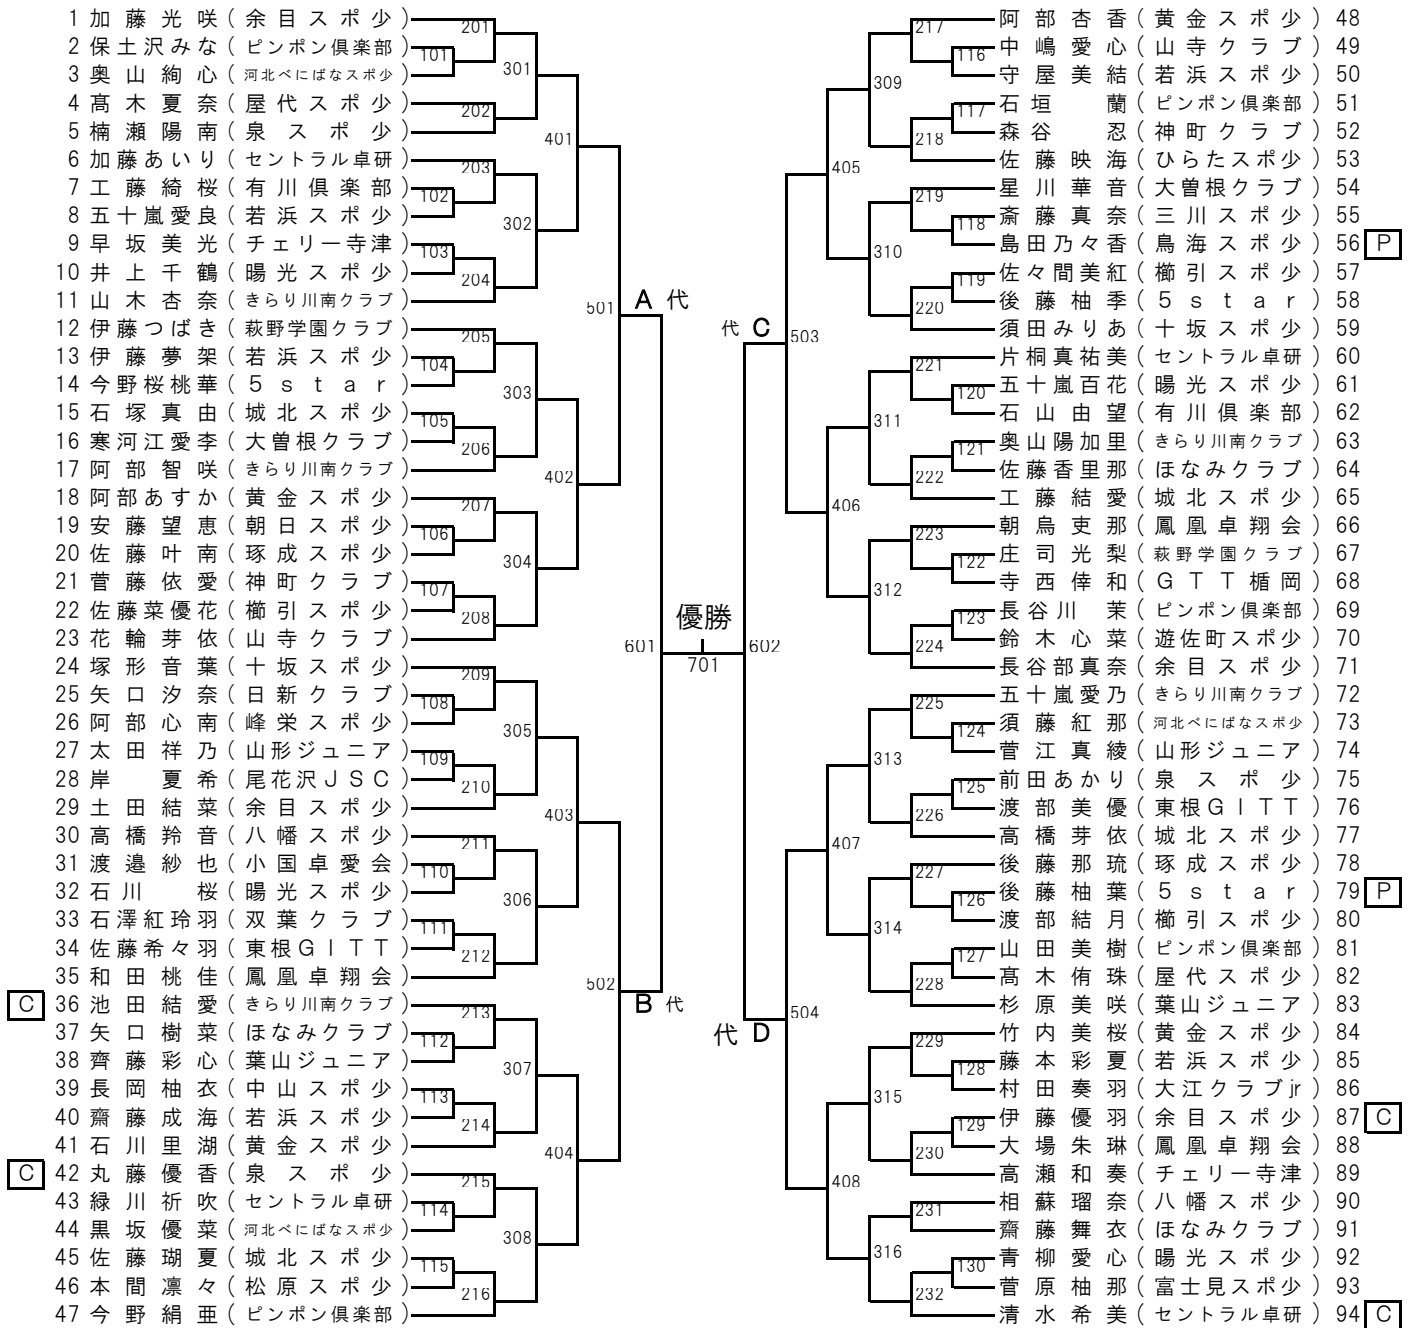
1 加藤光咲（余目スポ少）
2 保土沢みな（ピンポン倶楽部）
3 奥山絢心（河北べにばなスポ少）
4 髙木夏奈（屋代スポ少）
5 楠瀬陽南（泉スポ少）
6 加藤あいり（セントラル卓研）
7 工藤綺桜（有川倶楽部）
8 五十嵐愛良（若浜スポ少）
9 早坂美光（チェリー寺津）
10 井上千鶴（暘光スポ少）
11 山木杏奈（きらり川南クラブ）
12 伊藤つばき（萩野学園クラブ）
13 伊藤夢架（若浜スポ少）
14 今野桜桃華（5star）
15 石塚真由（城北スポ少）
16 寒河江愛李（大曽根クラブ）
17 阿部智咲（きらり川南クラブ）
18 阿部あすか（黄金スポ少）
19 安藤望恵（朝日スポ少）
20 佐藤叶南（琢成スポ少）
21 菅藤依愛（神町クラブ）
22 佐藤菜優花（櫛引スポ少）
23 花輪芽依（山寺クラブ）
24 塚形音葉（十坂スポ少）
25 矢口汐奈（日新クラブ）
26 阿部心南（峰栄スポ少）
27 太田祥乃（山形ジュニア）
28 岸 夏希（尾花沢JSC）
29 土田結菜（余目スポ少）
30 高橋羚音（八幡スポ少）
31 渡邉紗也（小国卓愛会）
32 石川 桜（暘光スポ少）
33 石澤紅玲羽（双葉クラブ）
34 佐藤希々羽（東根GITT）
35 和田桃佳（鳳凰卓翔会）
C 36 池田結愛（きらり川南クラブ）
37 矢口樹菜（ほなみクラブ）
38 齊藤彩心（葉山ジュニア）
39 長岡柚衣（中山スポ少）
40 齋藤成海（若浜スポ少）
41 石川里湖（黄金スポ少）
C 42 丸藤優香（泉スポ少）
43 緑川祈吹（セントラル卓研）
44 黒坂優菜（河北べにばなスポ少）
45 佐藤瑚夏（城北スポ少）
46 本間凛々（松原スポ少）
47 今野絹亜（ピンポン倶楽部）

101 102 103 104 105 106 107 108 109 110 111 112 113 114 115
201 202 203 204 205 206 207 208 209 210 211 212 213 214 215 216
301 302 303 304 305 306 307 308
401 402 403 404
501 A 代
502 B 代
601
優勝
701
602
代 C 503
代 D 504

阿部杏香（黄金スポ少）48
中嶋愛心（山寺クラブ）49
守屋美結（若浜スポ少）50
石垣 蘭（ピンポン倶楽部）51
森谷 忍（神町クラブ）52
佐藤映海（ひらたスポ少）53
星川華音（大曽根クラブ）54
斎藤真奈（三川スポ少）55
島田乃々香（鳥海スポ少）56 P
佐々間美紅（櫛引スポ少）57
後藤柚季（5star）58
須田みりあ（十坂スポ少）59
片桐真祐美（セントラル卓研）60
五十嵐百花（暘光スポ少）61
石山由望（有川倶楽部）62
奥山陽加里（きらり川南クラブ）63
佐藤香里那（ほなみクラブ）64
工藤結愛（城北スポ少）65
朝烏朿那（鳳凰卓翔会）66
庄司光梨（萩野学園クラブ）67
寺西倖和（GTT楯岡）68
長谷川 茉（ピンポン倶楽部）69
鈴木心菜（遊佐町スポ少）70
長谷部真奈（余目スポ少）71
五十嵐愛乃（きらり川南クラブ）72
須藤紅那（河北べにばなスポ少）73
菅江真綾（山形ジュニア）74
前田あかり（泉スポ少）75
渡部美優（東根GITT）76
高橋芽依（城北スポ少）77
後藤那琉（琢成スポ少）78
後藤柚葉（5star）79 P
渡部結月（櫛引スポ少）80
山田美樹（ピンポン倶楽部）81
髙木侑珠（屋代スポ少）82
杉原美咲（葉山ジュニア）83
竹内美桜（黄金スポ少）84
藤本彩夏（若浜スポ少）85
村田奏羽（大江クラブjr）86
伊藤優羽（余目スポ少）87 C
大場朱琳（鳳凰卓翔会）88
高瀬和奏（チェリー寺津）89
相蘇瑠奈（八幡スポ少）90
齋藤舞衣（ほなみクラブ）91
青柳愛心（暘光スポ少）92
菅原柚那（富士見スポ少）93
清水希美（セントラル卓研）94 C

116 117 118 119 120 121 122 123 124 125 126 127 128 129 130
217 218 219 220 221 222 223 224 225 226 227 228 229 230 231 232
309 310 311 312 313 314 315 316
405 406 407 408